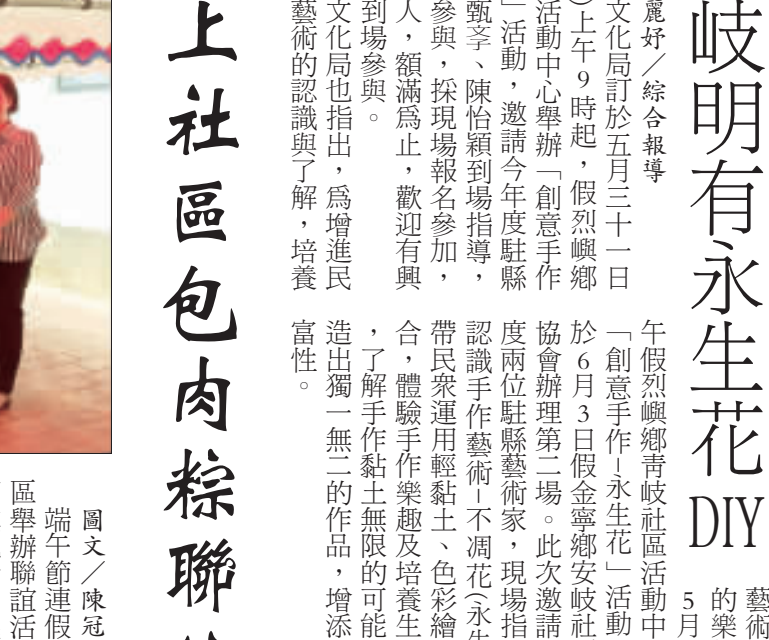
岐明有永生花DIY

麗妤／綜合報導

文化局訂於五月三十一日（）上午9時起，假烈嶼鄉活動中心舉辦「創意手作」活動，邀請今年度駐縣甄斈、陳怡穎到場指導，參與，採現場報名參加，人，額滿爲止，歡迎有興到場參與。

文化局也指出，爲增進民藝術的認識與了解，培養

午假烈嶼鄉青岐社區活動中「創意手作-永生花」活動於6月3日假金寧鄉安岐社協會辦理第二場。此次邀請度兩位駐縣藝術家，現場指認識手作藝術-不凋花(永生帶民衆運用輕黏土、色彩繪合，體驗手作樂趣及培養生，了解手作黏土無限的可能造出獨一無二的作品，增添富性。

藝術的樂5月

上社區包肉粽聯

圖文／陳冠

端午節連假

區舉辦聯誼活